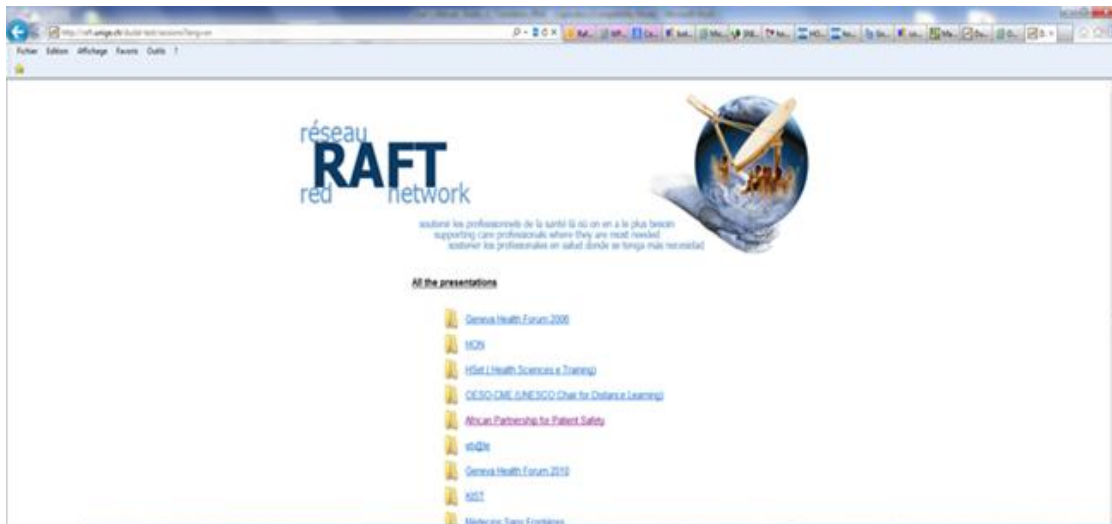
http://raft.unige.ch/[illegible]

Fichier Edition Affichage Favoris Outils ?

réseau
RAFT
red network

soutenir les professionnels de la santé là où on en a le plus besoin
supporting care professionals where they are most needed
sostener los profesionales en salud donde se tenga más necesidad

All the presentations

Geneva Health Forum 2006

HON

HSeT ( Health Sciences e Training)

OESO-CME (UNESCO Chair for Distance Learning)

African Partnership for Patient Safety

sti@te

Geneva Health Forum 2010

KIST

Médecins Sans Frontières